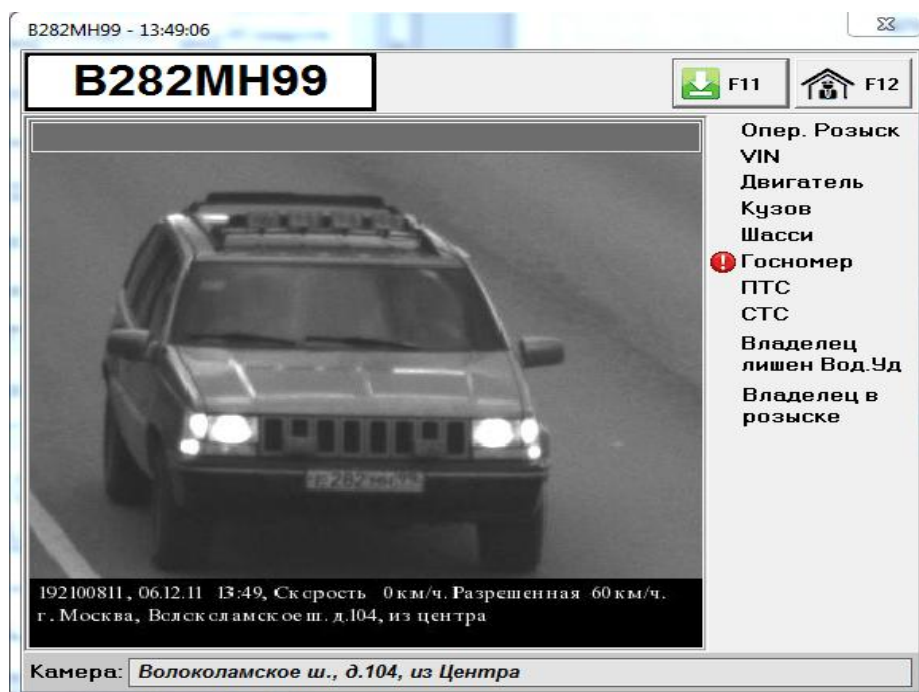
B282MH99 - 13:49:06

B282MH99

F11

F12

Опер. Розыск
VIN
Двигатель
Кузов
Шасси
Госномер
ПТС
СТС
Владелец лишен Вод.Уд
Владелец в розыске

В282МН99

192100811, 06.12.11 13:49, Скорость 0 км/ч. Разрешенная 60 км/ч. г. Москва, Волоколамское ш. д.104, из центра

Камера: Волоколамское ш., д.104, из Центра